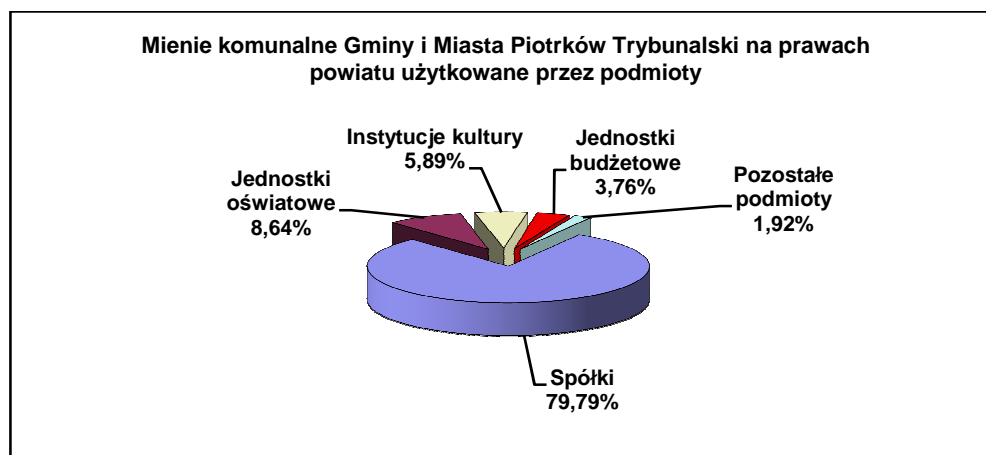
Mienie komunalne Gminy i Miasta Piotrków Trybunalski na prawach powiatu użytkowane przez podmioty

Instytucje kultury
5,89%

Jednostki budżetowe
3,76%

Pozostałe podmioty
1,92%

Jednostki oświatowe
8,64%

Spółki
79,79%